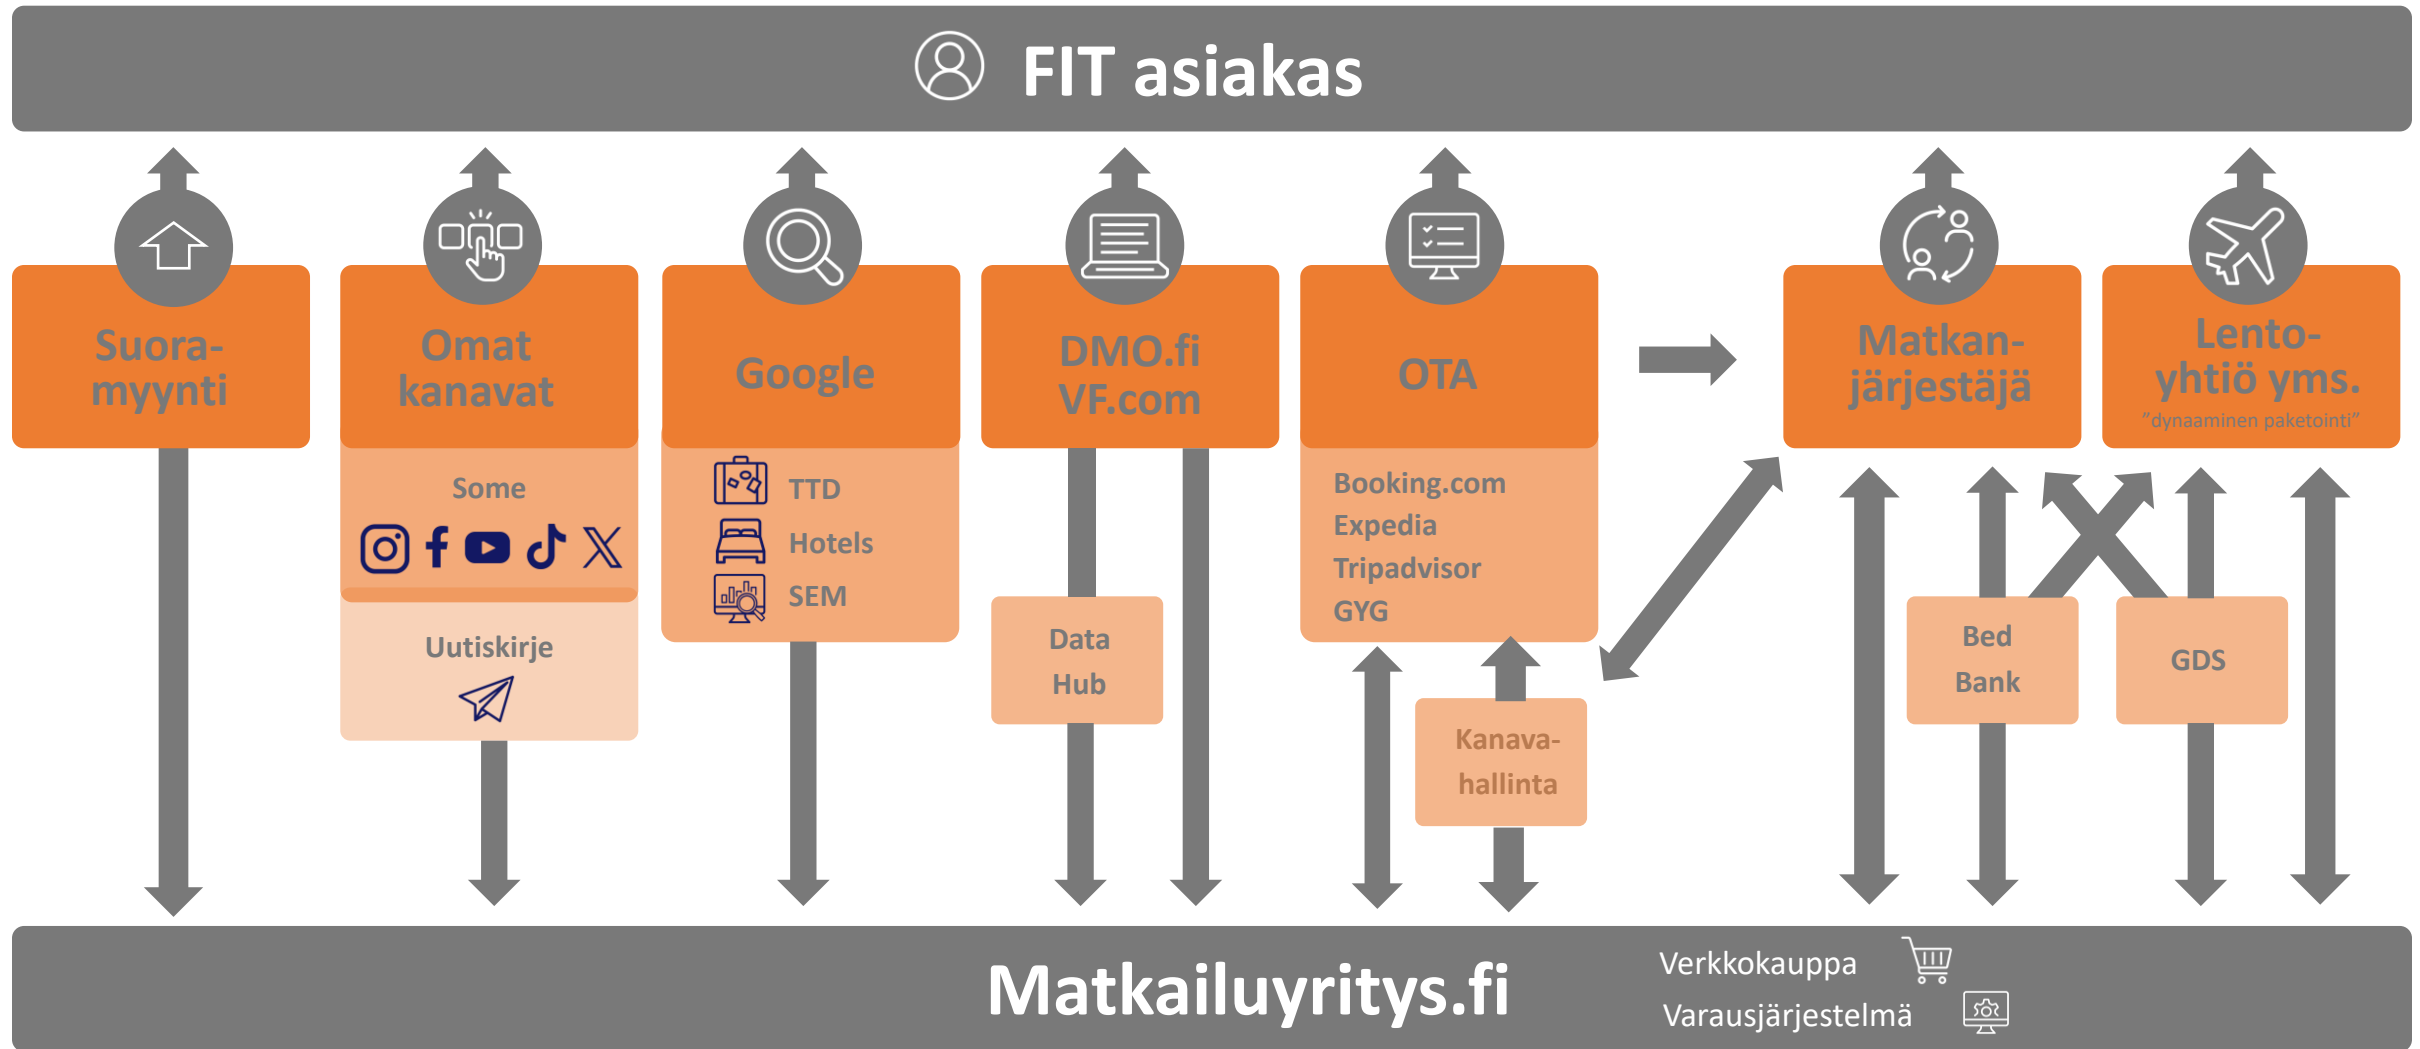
FIT asiakas

Suoramyynti

Omat kanavat

Some

Uutiskirje

Google

TTD

Hotels

SEM

DMO.fi VF.com

Data Hub

OTA

Booking.com
Expedia
Tripadvisor
GYG

Kanavahallinta

Matkanjärjestäjä

Lentoyhtiö yms.
”dynaaminen paketointi”

Bed Bank

GDS

Matkailuyritys.fi

Verkkokauppa
Varausjärjestelmä